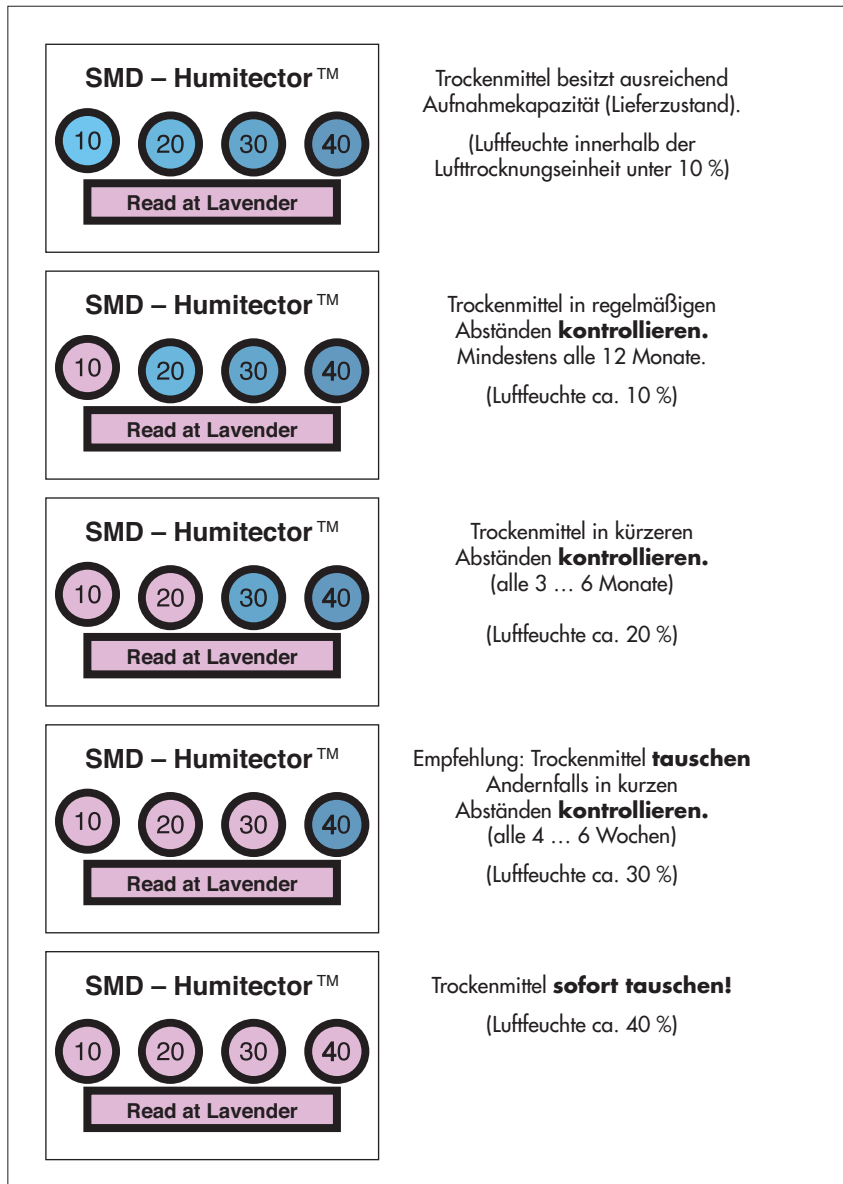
SMD – Humitector™

10 20 30 40

Read at Lavender

Trockenmittel besitzt ausreichend Aufnahmekapazität (Lieferzustand).

(Luftfeuchte innerhalb der Lufttrocknungseinheit unter 10 %)

SMD – Humitector™

10 20 30 40

Read at Lavender

Trockenmittel in regelmäßigen Abständen **kontrollieren.** Mindestens alle 12 Monate.

(Luftfeuchte ca. 10 %)

SMD – Humitector™

10 20 30 40

Read at Lavender

Trockenmittel in kürzeren Abständen **kontrollieren.** (alle 3 … 6 Monate)

(Luftfeuchte ca. 20 %)

SMD – Humitector™

10 20 30 40

Read at Lavender

Empfehlung: Trockenmittel **tauschen** Andernfalls in kurzen Abständen **kontrollieren.** (alle 4 … 6 Wochen)

(Luftfeuchte ca. 30 %)

SMD – Humitector™

10 20 30 40

Read at Lavender

Trockenmittel **sofort tauschen!**

(Luftfeuchte ca. 40 %)